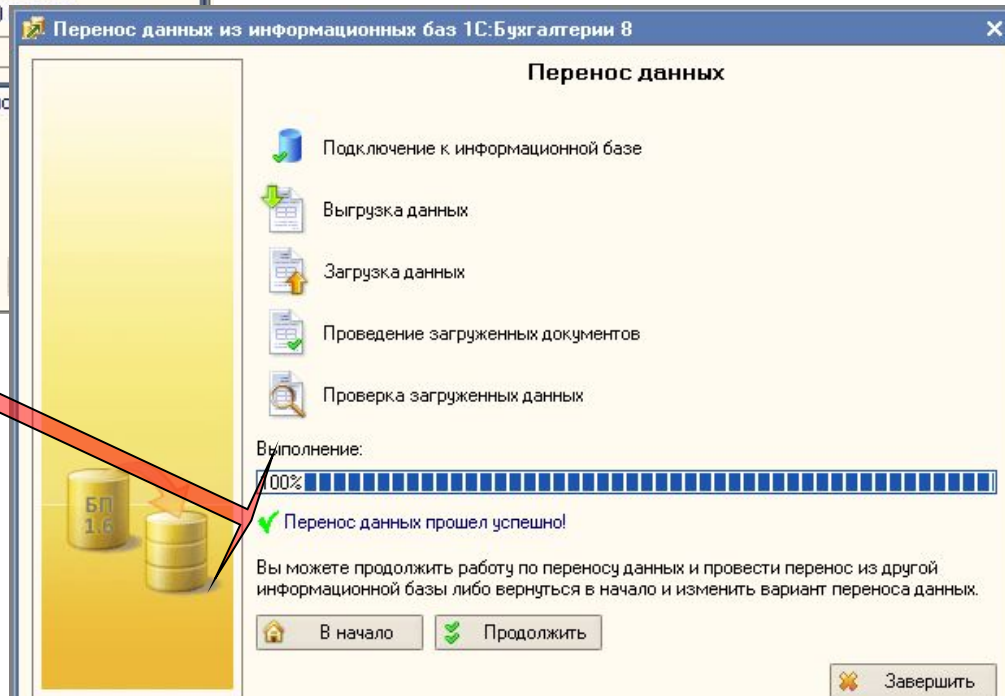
Перенос данных из информационных баз 1С:Бухгалтерии 8

Перенос данных

Подключение к информационной базе

Выгрузка данных

Загрузка данных

Проведение загруженных документов

Проверка загруженных данных

Выполнение:

100%

БП 1.6

Перенос данных прошел успешно!

Вы можете продолжить работу по переносу данных и провести перенос из другой информационной базы либо вернуться в начало и изменить вариант переноса данных.

В начало

Продолжить

Завершить